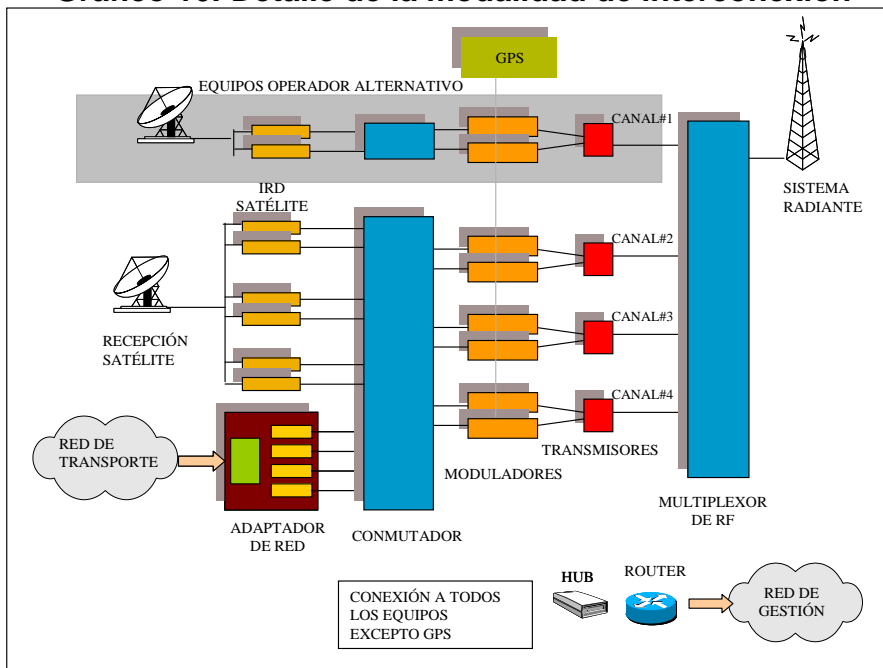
Gráfico 10: Detalle de la Modalidad de Interconexión

GPS

EQUIPOS OPERADOR ALTERNATIVO

CANAL#1

SISTEMA RADIANTE

IRD SATÉLITE

CANAL#2

RECEPCIÓN SATÉLITE

CANAL#3

CANAL#4

RED DE TRANSPORTE

TRANSMISORES

MODULADORES

MULTIPLEXOR DE RF

ADAPTADOR DE RED

CONMUTADOR

HUB

ROUTER

CONEXIÓN A TODOS LOS EQUIPOS EXCEPTO GPS

RED DE GESTIÓN